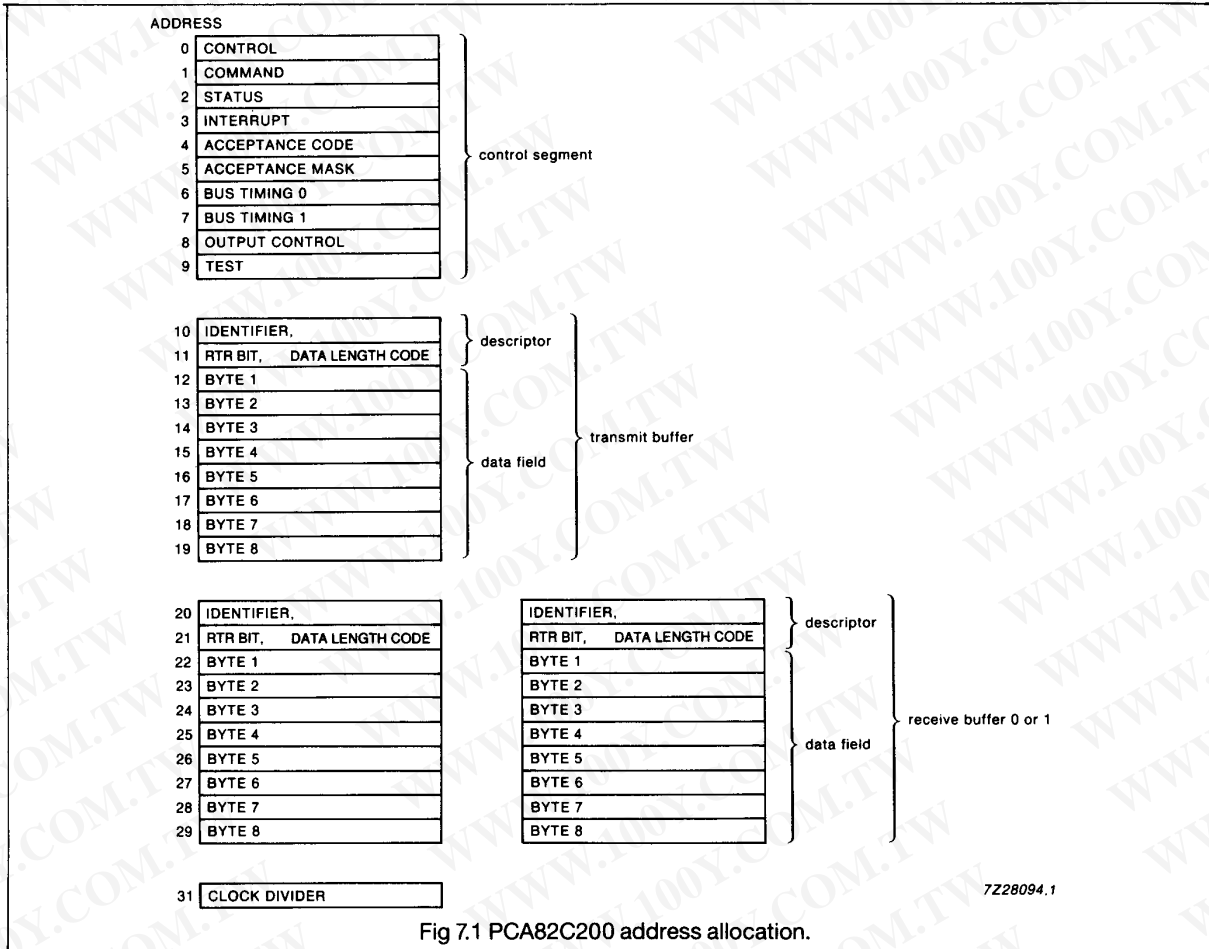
ADDRESS

| | |
|---|---|
| 0 | CONTROL |
| 1 | COMMAND |
| 2 | STATUS |
| 3 | INTERRUPT |
| 4 | ACCEPTANCE CODE |
| 5 | ACCEPTANCE MASK |
| 6 | BUS TIMING 0 |
| 7 | BUS TIMING 1 |
| 8 | OUTPUT CONTROL |
| 9 | TEST |

control segment

| | |
|---|---|
| 10 | IDENTIFIER, |
| 11 | RTR BIT, DATA LENGTH CODE |
| 12 | BYTE 1 |
| 13 | BYTE 2 |
| 14 | BYTE 3 |
| 15 | BYTE 4 |
| 16 | BYTE 5 |
| 17 | BYTE 6 |
| 18 | BYTE 7 |
| 19 | BYTE 8 |

descriptor
data field
transmit buffer

| | |
|---|---|
| 20 | IDENTIFIER, |
| 21 | RTR BIT, DATA LENGTH CODE |
| 22 | BYTE 1 |
| 23 | BYTE 2 |
| 24 | BYTE 3 |
| 25 | BYTE 4 |
| 26 | BYTE 5 |
| 27 | BYTE 6 |
| 28 | BYTE 7 |
| 29 | BYTE 8 |

| |
|---|
| IDENTIFIER, |
| RTR BIT, DATA LENGTH CODE |
| BYTE 1 |
| BYTE 2 |
| BYTE 3 |
| BYTE 4 |
| BYTE 5 |
| BYTE 6 |
| BYTE 7 |
| BYTE 8 |

descriptor
data field
receive buffer 0 or 1

| | |
|---|---|
| 31 | CLOCK DIVIDER |

7Z28094.1

Fig 7.1 PCA82C200 address allocation.

WWW.100Y.COM.TW